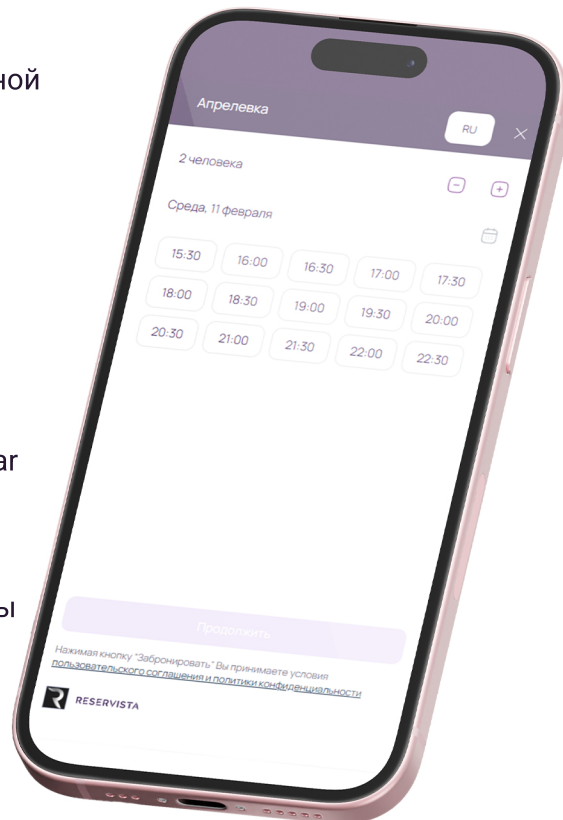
ной

ar

ы

Апрелевка

RU

2 человека

Среда, 11 февраля

15:30
16:00
16:30
17:00
17:30
18:00
18:30
19:00
19:30
20:00
20:30
21:00
21:30
22:00
22:30

Продолжить

Нажимая кнопку "Забронировать" Вы принимаете условия пользовательского соглашения и политики конфиденциальности

RESERVISTA